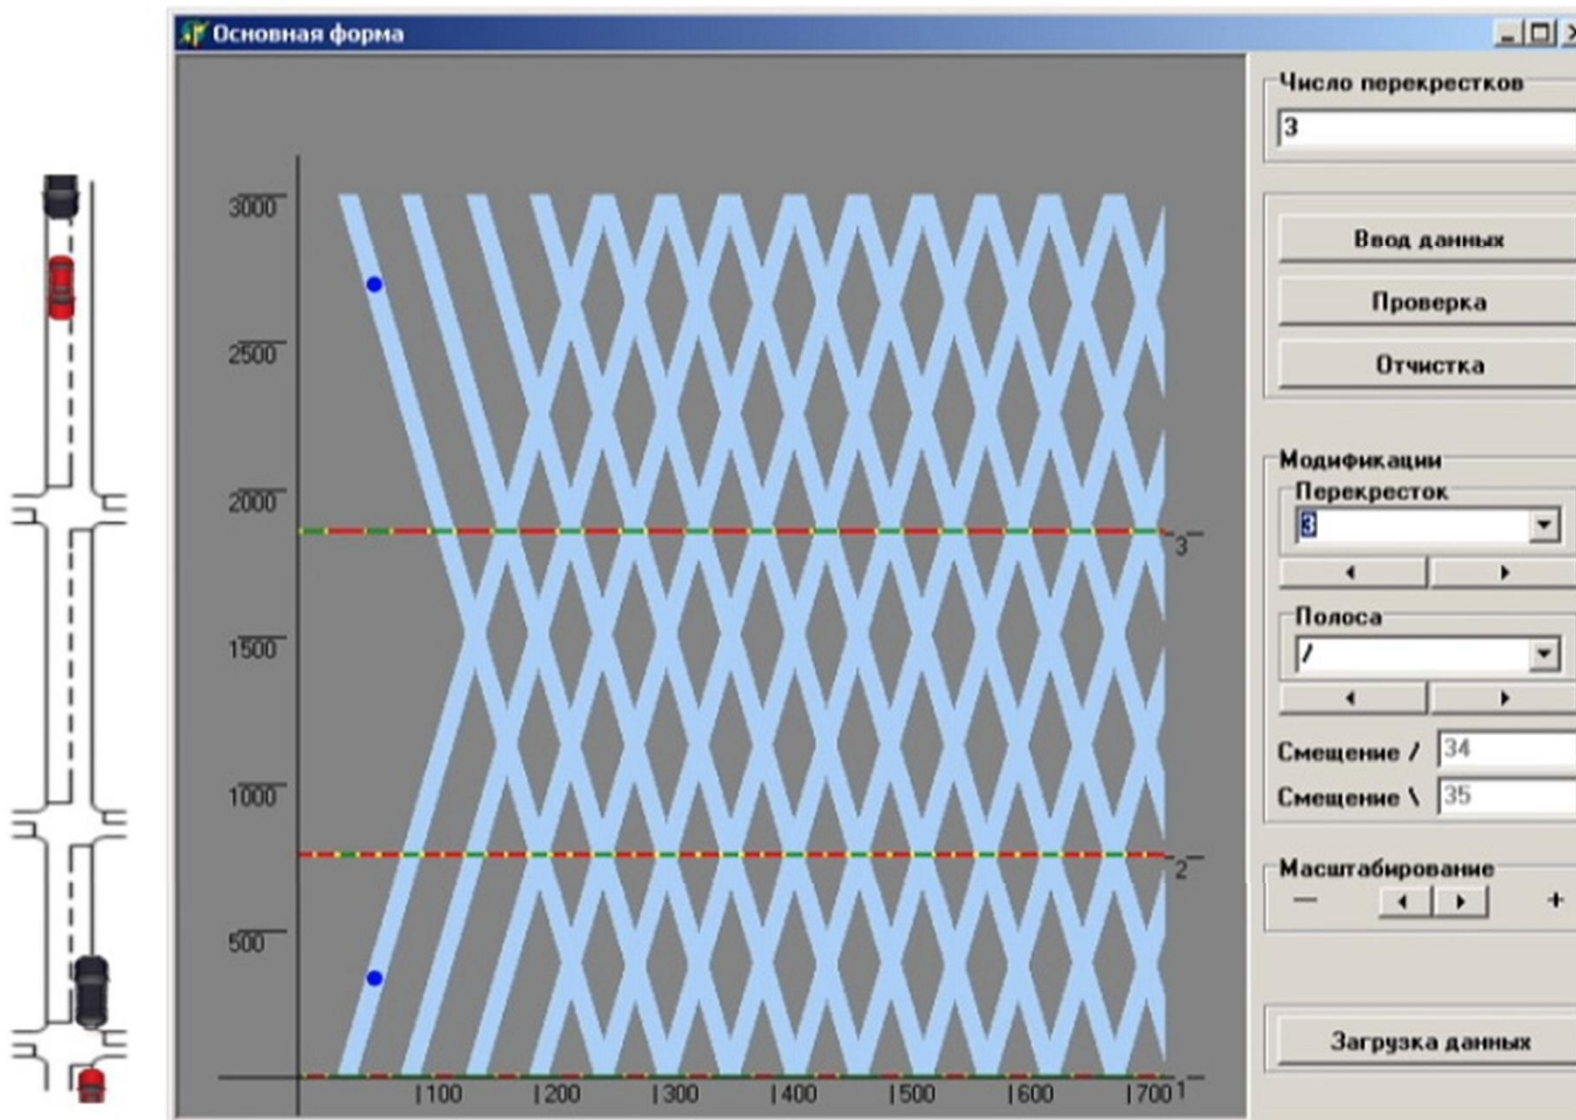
Основная форма

3000
2500
2000
1500
1000
500

100 200 300 400 500 600 700

1
2
3

Число перекрестков
3

Ввод данных
Проверка
Отчистка

Модификации
Перекресток
3
Полоса
/

Смещение / 34
Смещение \ 35

Масштабирование
—
+

Загрузка данных